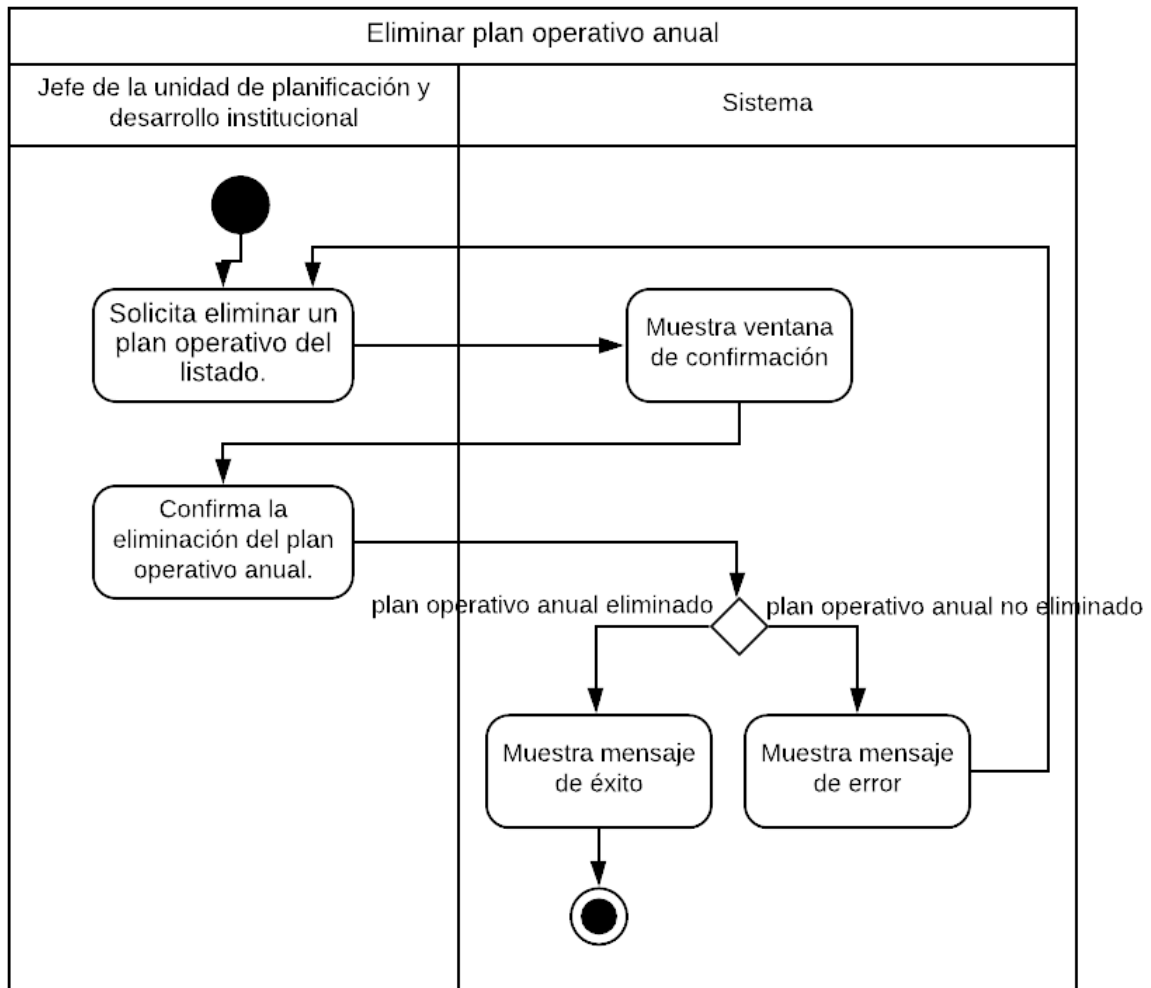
Eliminar plan operativo anual

Jefe de la unidad de planificación y desarrollo institucional

Sistema

Solicita eliminar un plan operativo del listado.

Muestra ventana de confirmación

Confirma la eliminación del plan operativo anual.

plan operativo anual eliminado

plan operativo anual no eliminado

Muestra mensaje de éxito

Muestra mensaje de error